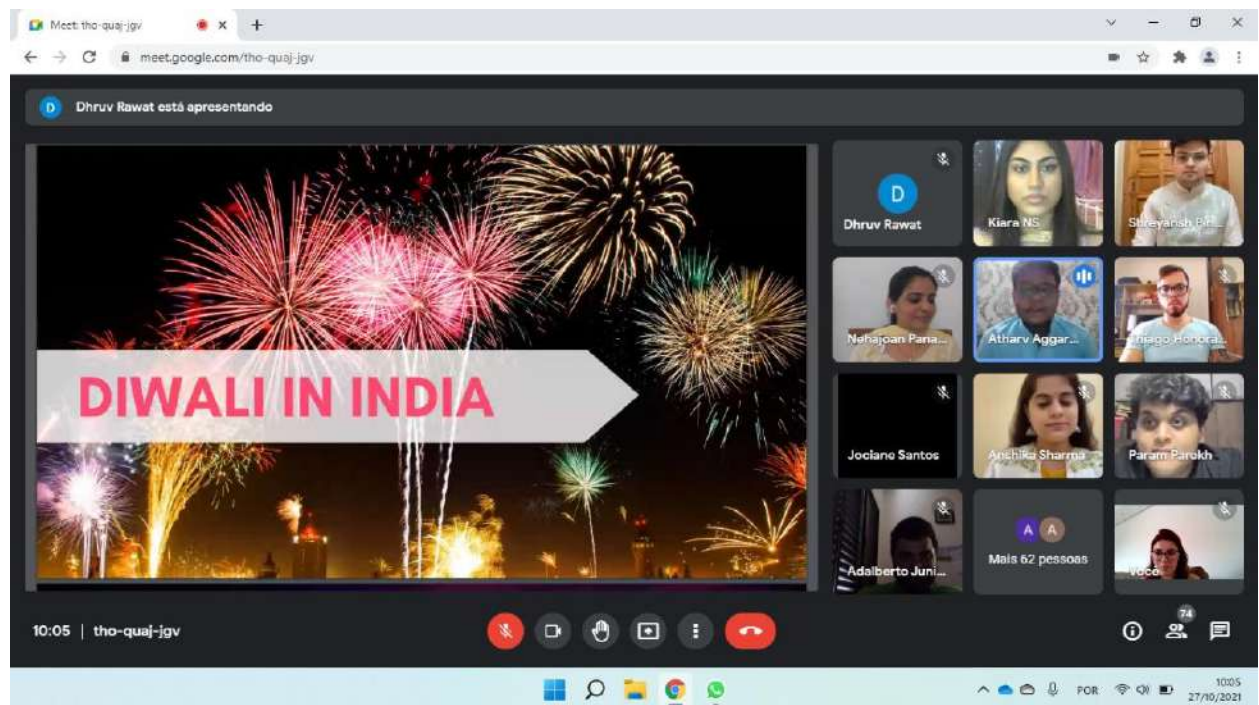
Meet: tho-quaj-jgv

meet.google.com/tho-quaj-jgv

D Dhruv Rawat está apresentando

DIWALI IN INDIA

D
Dhruv Rawat

Kiara NS

Shreyansh B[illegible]

Nehajoan Pana...

Atharv Aggar...

Thiago Honora...

Jociane Santos

Anchika Sharma

Param Parekh

Adalberto Juni...

A A
Mais 62 pessoas

Você

10:05 | tho-quaj-jgv

74

POR

10:05
27/10/2021